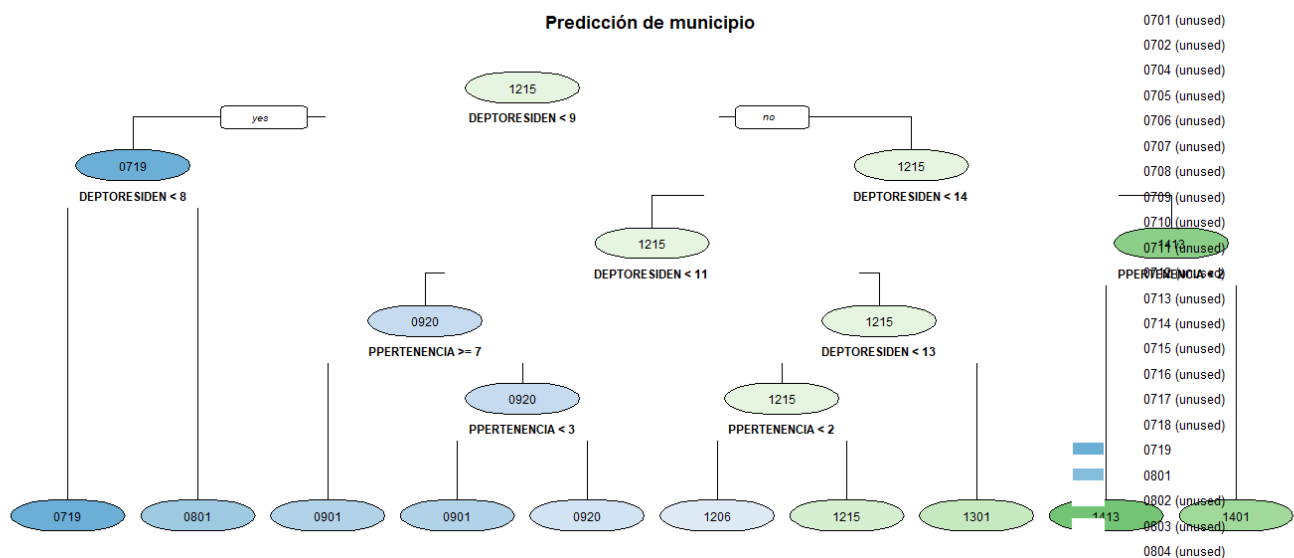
Predicción de municipio

1215
DEPTORESIDEN < 9
yes
no

0719
DEPTORESIDEN < 8

1215
DEPTORESIDEN < 14

1215
DEPTORESIDEN < 11

1413
PPERTENENCIA < 2

0920
PPERTENENCIA >= 7

1215
DEPTORESIDEN < 13

0920
PPERTENENCIA < 3

1215
PPERTENENCIA < 2

0719
0801
0901
0901
0920
1206
1215
1301
1413
1401

0701 (unused)
0702 (unused)
0704 (unused)
0705 (unused)
0706 (unused)
0707 (unused)
0708 (unused)
0709 (unused)
0710 (unused)
0711 (unused)
0712 (unused)
0713 (unused)
0714 (unused)
0715 (unused)
0716 (unused)
0717 (unused)
0718 (unused)
0719
0801
0802 (unused)
0803 (unused)
0804 (unused)